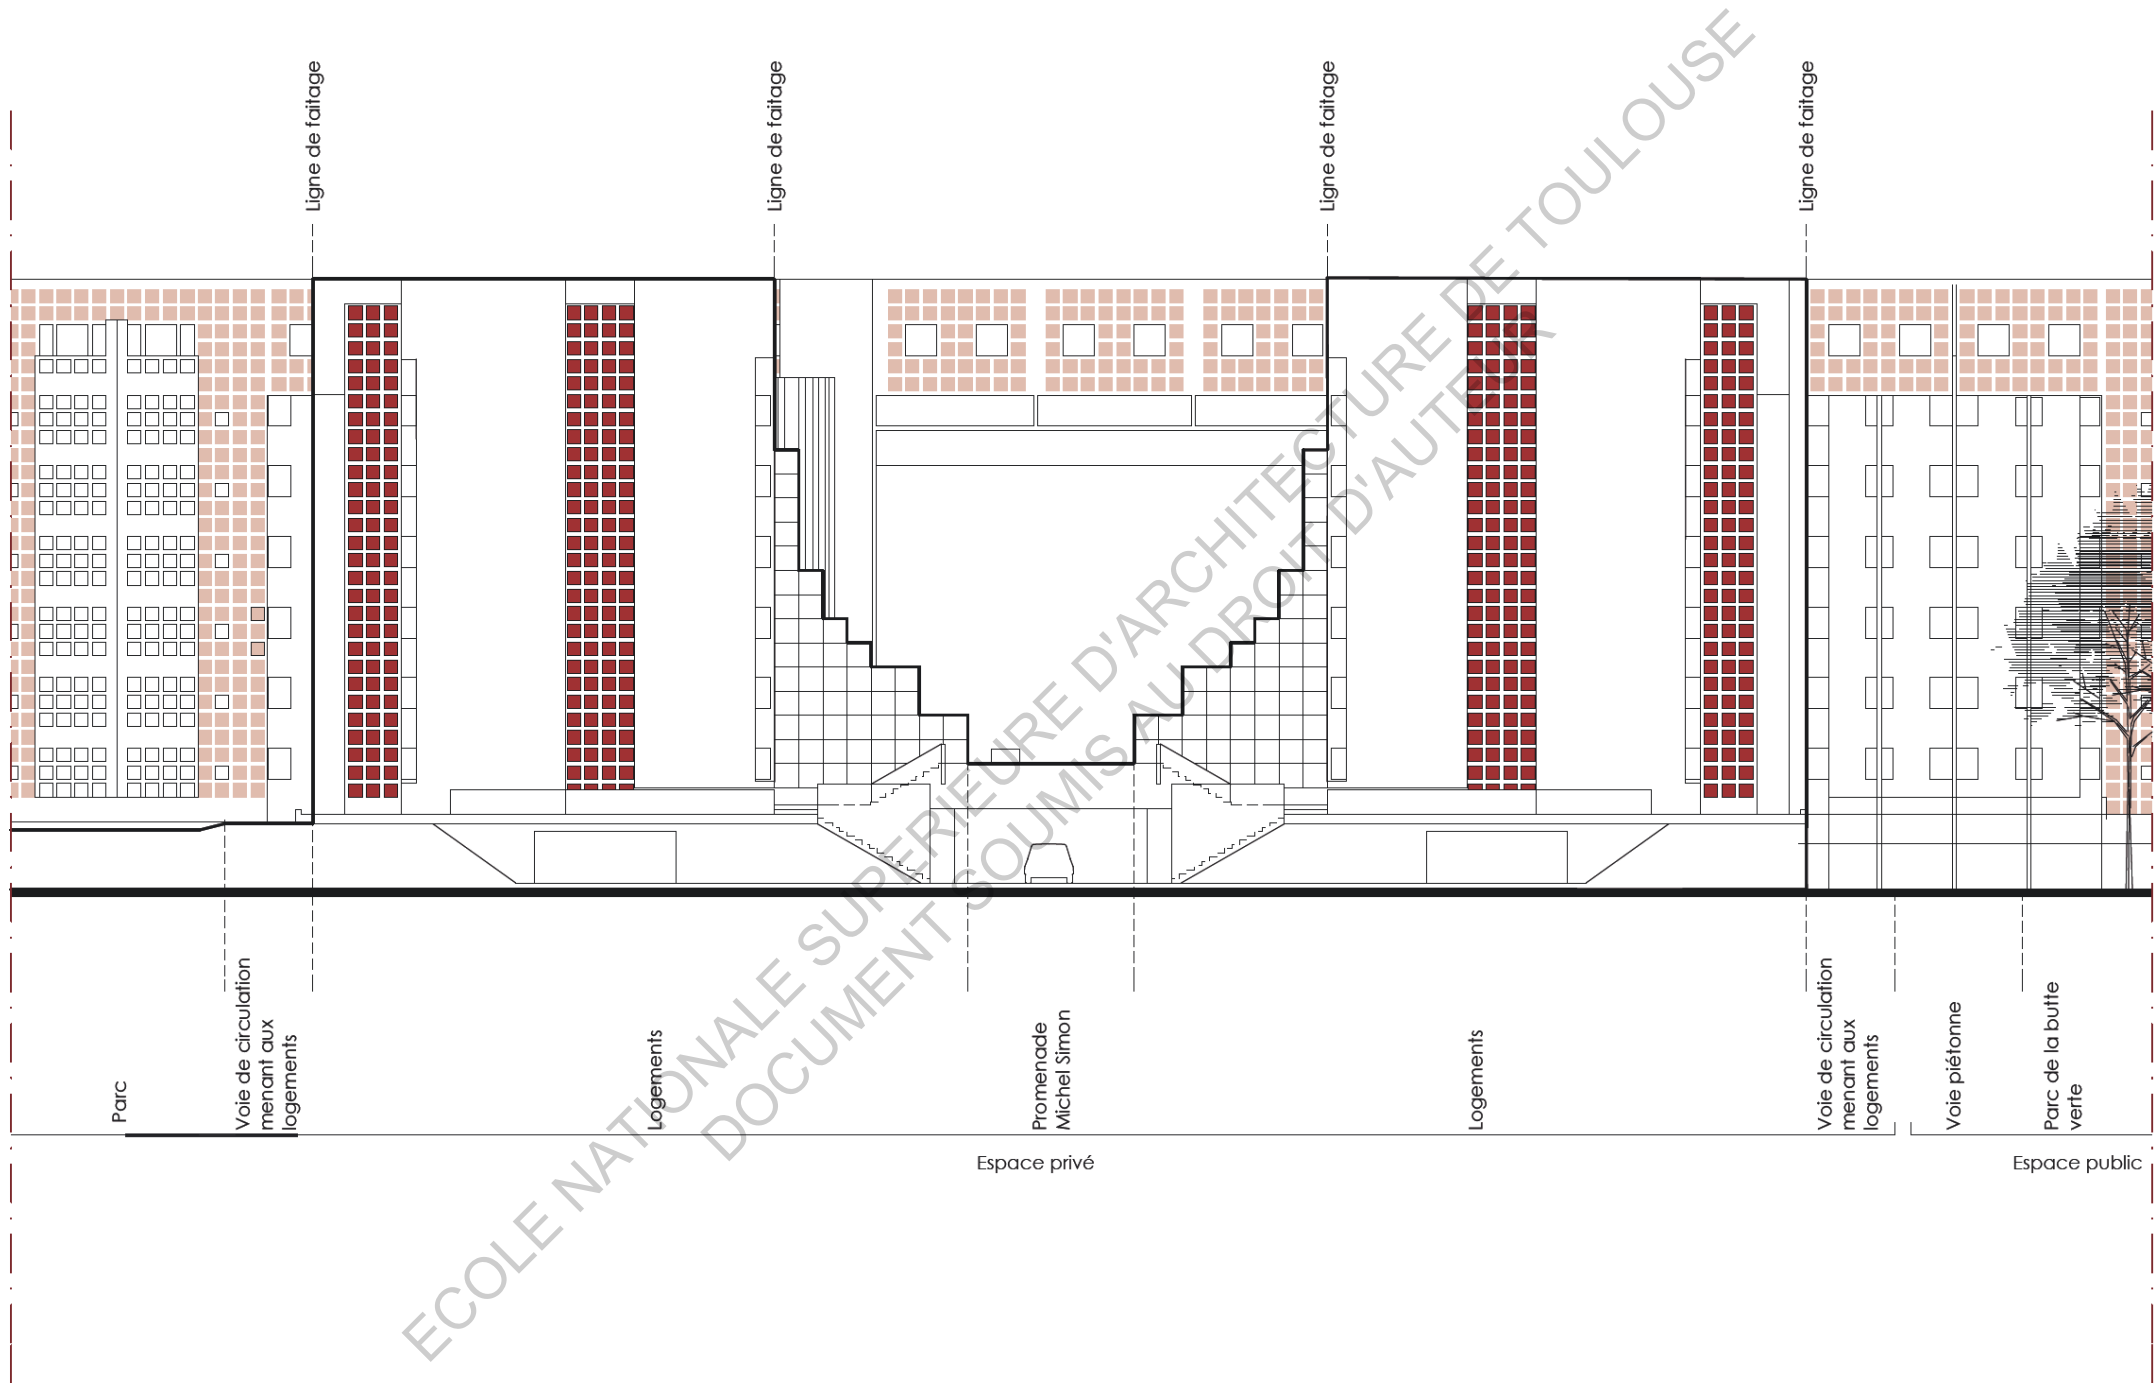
Ligne de faitage
Ligne de faitage
Ligne de faitage
Ligne de faitage

Parc
Voie de circulation menant aux logements
Logements
Promenade Michel Simon
Logements
Voie de circulation menant aux logements
Voie piétonne
Parc de la butte verte

Espace privé
Espace public

ECOLE NATIONALE SUPERIEURE D'ARCHITECTURE DE TOULOUSE
DOCUMENT SOUMIS AU DROIT D'AUTEUR